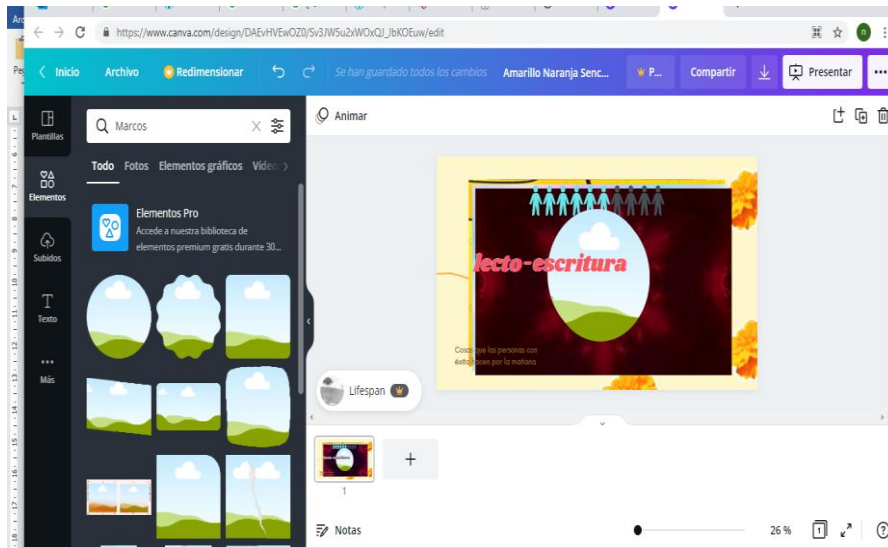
https://www.canva.com/design/DAEvHVEwOZ0/Sv3JW5u2xWOxQJ_JbKOEuw/edit

Inicio Archivo Redimensionar Se han guardado todos los cambios Amarillo Naranja Senc... P... Compartir Presentar

Plantillas
Elementos
Subidos
Texto
Más

Marcos

Todo Fotos Elementos gráficos Vídeo

Elementos Pro
Accede a nuestra biblioteca de elementos premium gratis durante 30...

Animar

lecto-escritura

Cosas que las personas con éxito hacen por la mañana

Lifespan

1

Notas

26 %